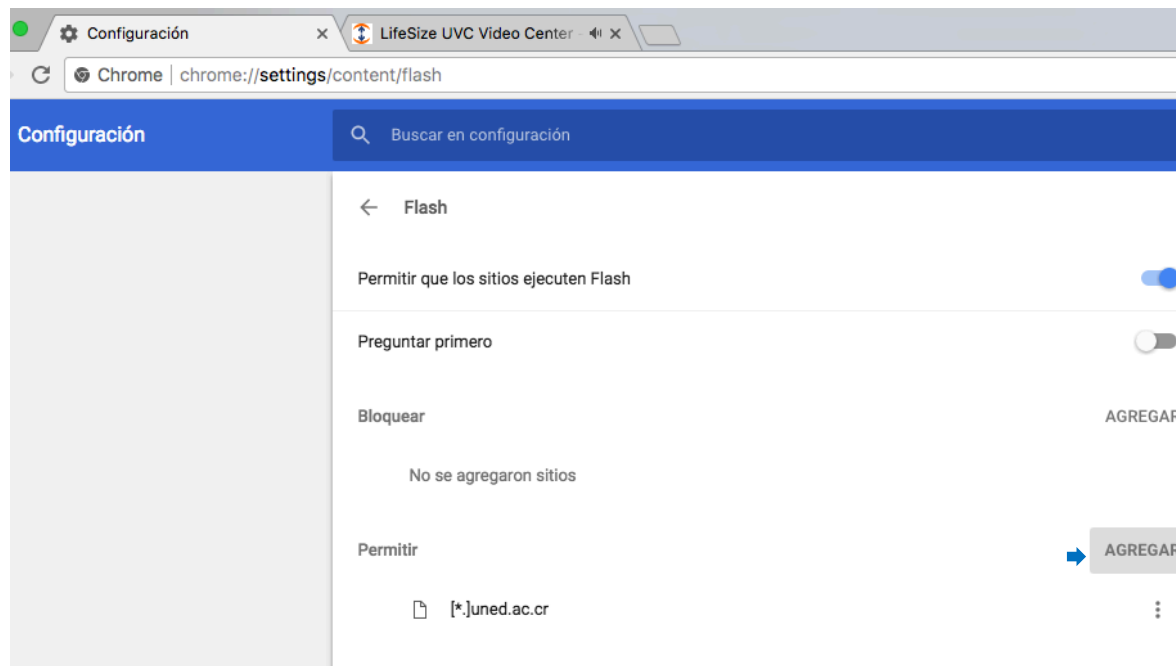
Configuración ×
LifeSize UVC Video Center ×

Chrome | chrome://settings/content/flash

Configuración

Buscar en configuración

Flash

Permitir que los sitios ejecuten Flash

Preguntar primero

Bloquear
AGREGAR

No se agregaron sitios

Permitir
AGREGAR

[*.]uned.ac.cr